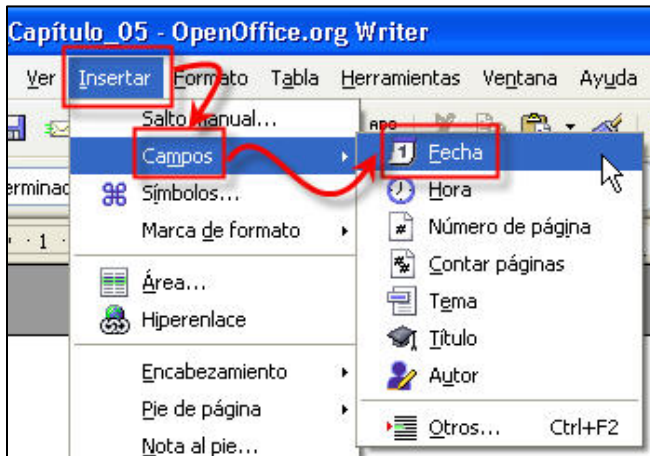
Capítulo_05 - OpenOffice.org Writer

Ver Insertar Formato Tabla Herramientas Ventana Ayuda

Salto manual...
Campos
Símbolos...
Marca de formato
Área...
Hiperenlace
Encabezamiento
Pie de página
Nota al pie...

Fecha
Hora
Número de página
Contar páginas
Tema
Título
Autor
Otros... Ctrl+F2

erminad
· 1 ·